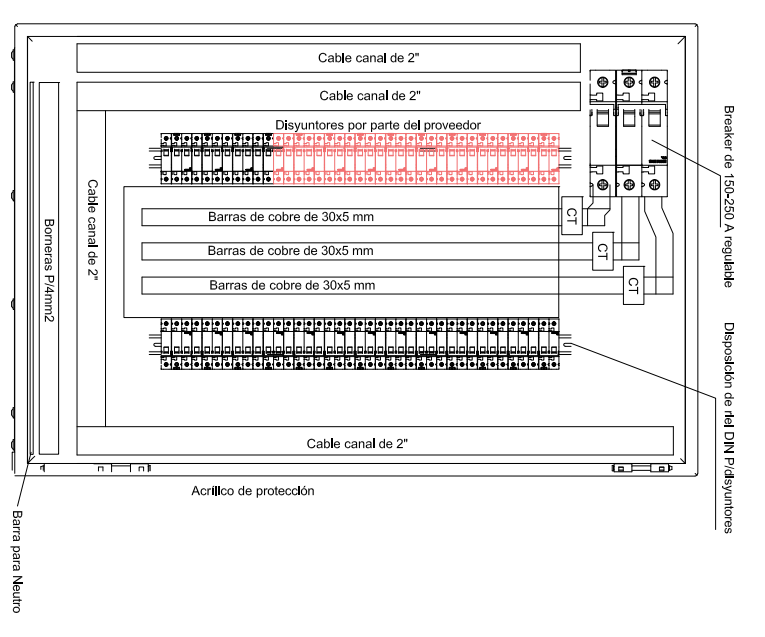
Cable canal de 2"

Cable canal de 2"

Disyuntores por parte del proveedor

Cable canal de 2"

Borneras P/4mm2

Barras de cobre de 30x5 mm

Barras de cobre de 30x5 mm

Barras de cobre de 30x5 mm

CT

CT

CT

Breaker de 150-250 A regulable

Disposición de riel DIN P/disyuntores

Cable canal de 2"

Acrilico de protección

Barra para Neutro